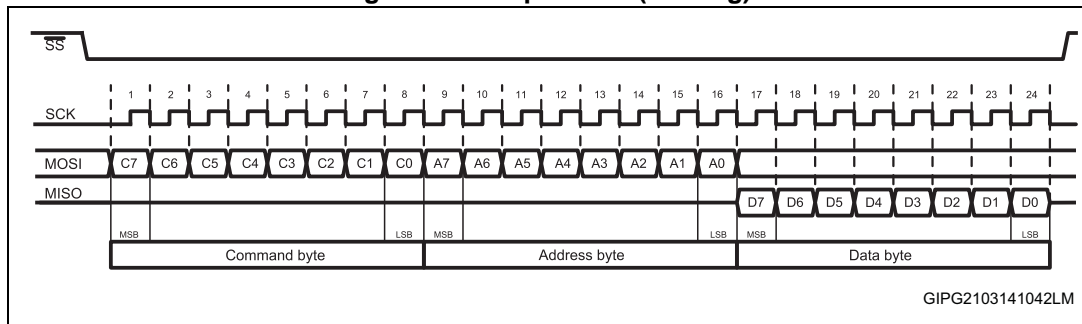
$\overline{SS}$

SCK

1 2 3 4 5 6 7 8 9 10 11 12 13 14 15 16 17 18 19 20 21 22 23 24

MOSI C7 C6 C5 C4 C3 C2 C1 C0 A7 A6 A5 A4 A3 A2 A1 A0

MISO D7 D6 D5 D4 D3 D2 D1 D0

MSB LSB MSB LSB MSB LSB

Command byte

Address byte

Data byte

GIPG2103141042LM